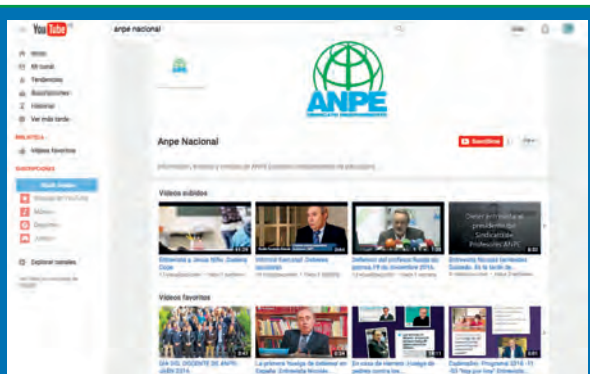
YouTube

anpe nacional

Inicio
Mi canal
Tendencias
Suscripciones
Historial
Ver más tarde

BIBLIOTECA
Vídeos favoritos

SUSCRIPCIONES

Explorar canales

ANPE
SINDICATO INDEPENDIENTE

Anpe Nacional

Suscribirse

Información, noticias y vídeos de ANPE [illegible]

Vídeos subidos

Entrevista a Jesús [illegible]

Informe Sancyalo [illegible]

Defensor del profesor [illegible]

Entrevista Nicolás Fernández Guisado. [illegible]

Deber informativo al presidente del Sindicato de Profesores ANPE

Vídeos favoritos

DÍA DEL DOCENTE DE ANPE-JAÉN 2014.

La primera 'huelga de lectores' en España: Entrevista Nicolás...

En casa de ciertos: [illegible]

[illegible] Programa 2014 - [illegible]